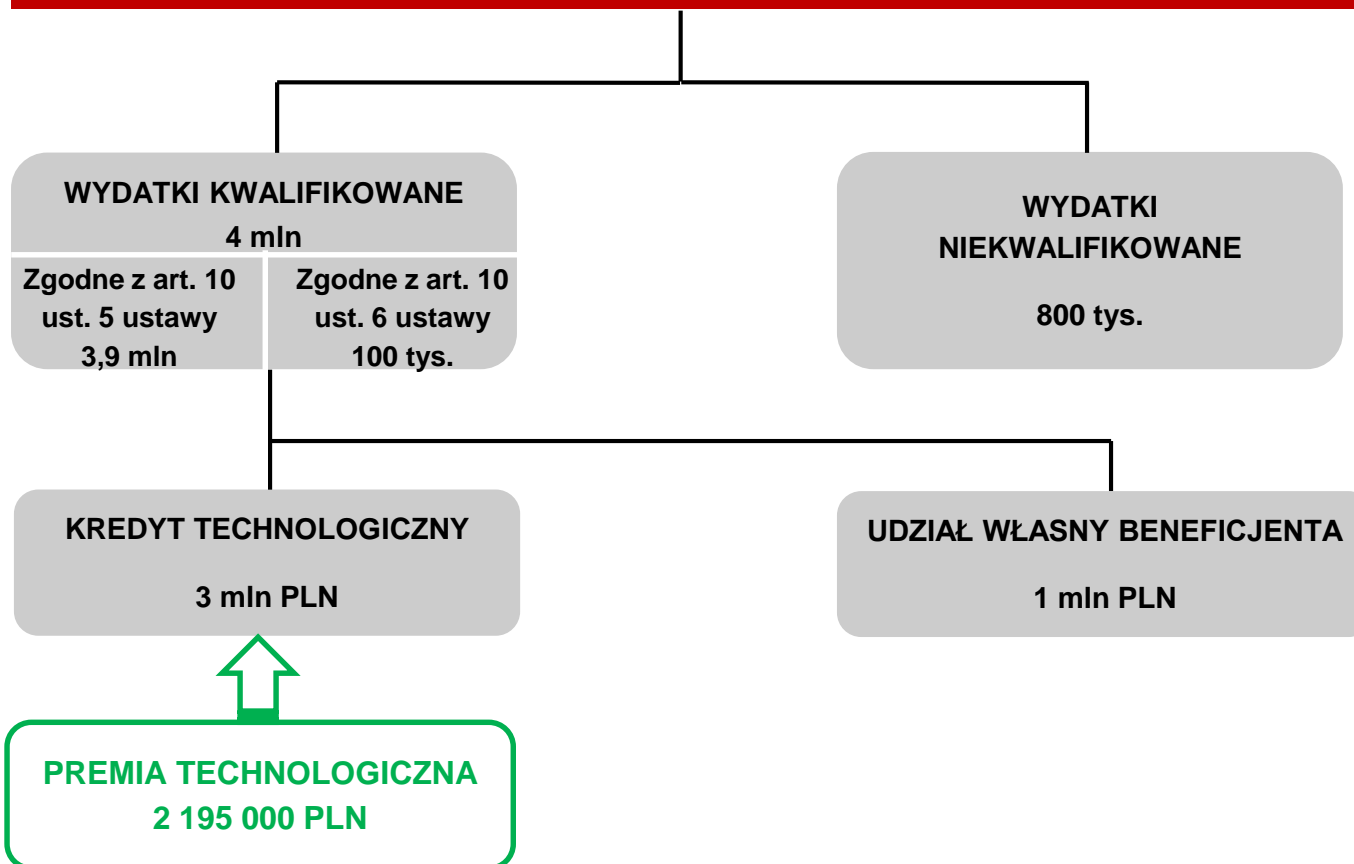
WYDATKI KWALIFIKOWANE
4 mln

Zgodne z art. 10 ust. 5 ustawy
3,9 mln

Zgodne z art. 10 ust. 6 ustawy
100 tys.

WYDATKI NIEKWALIFIKOWANE

800 tys.

KREDYT TECHNOLOGICZNY

3 mln PLN

UDZIAŁ WŁASNY BENEFICJENTA

1 mln PLN

PREMIA TECHNOLOGICZNA
2 195 000 PLN